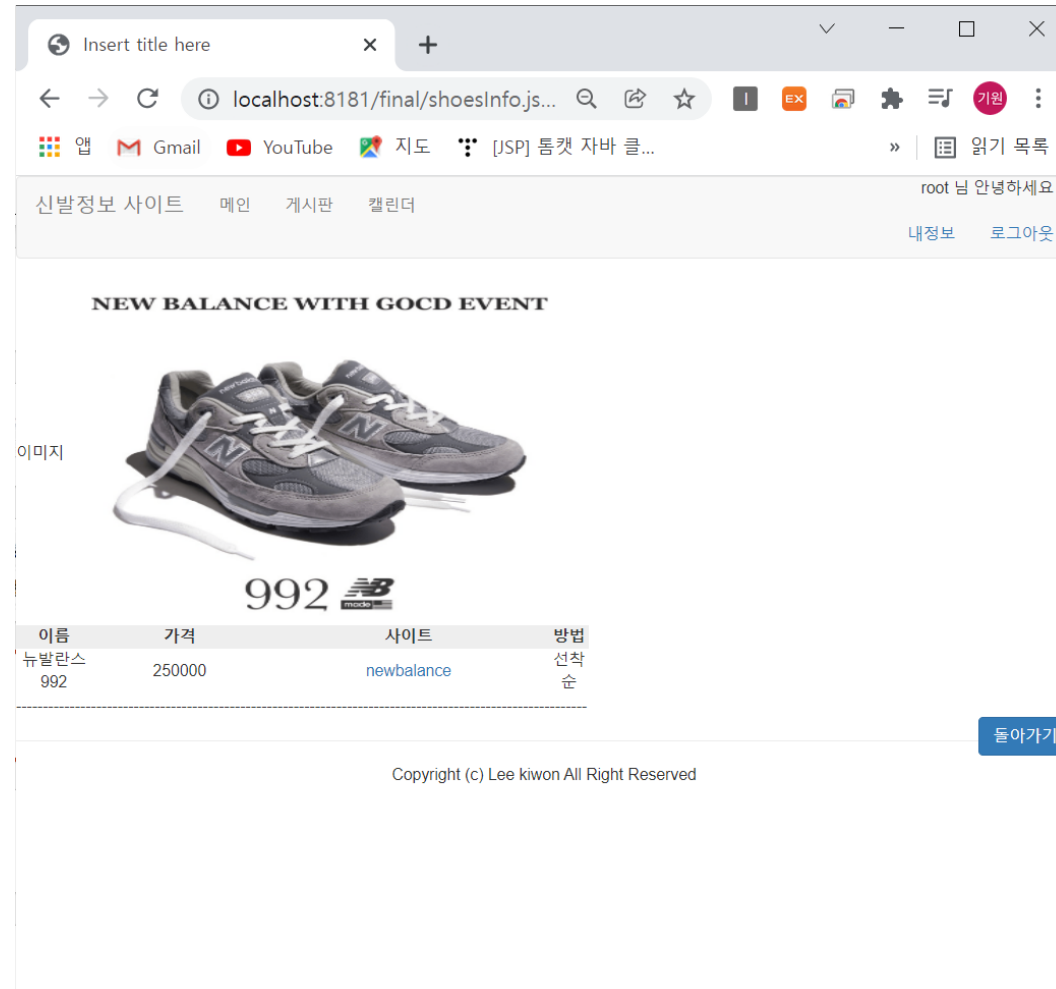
Insert title here ×

localhost:8181/final/shoesInfo.js...

기원

앱 Gmail YouTube 지도 [JSP] 톰캣 자바 클... » 읽기 목록

신발정보 사이트 메인 게시판 캘린더

root 님 안녕하세요

내정보 로그아웃

NEW BALANCE WITH GOCD EVENT

이미지

992

| 이름 | 가격 | 사이트 | 방법 |
|---|---|---|---|
| 뉴발란스 992 | 250000 | newbalance | 선착순 |

돌아가기

Copyright (c) Lee kiwon All Right Reserved